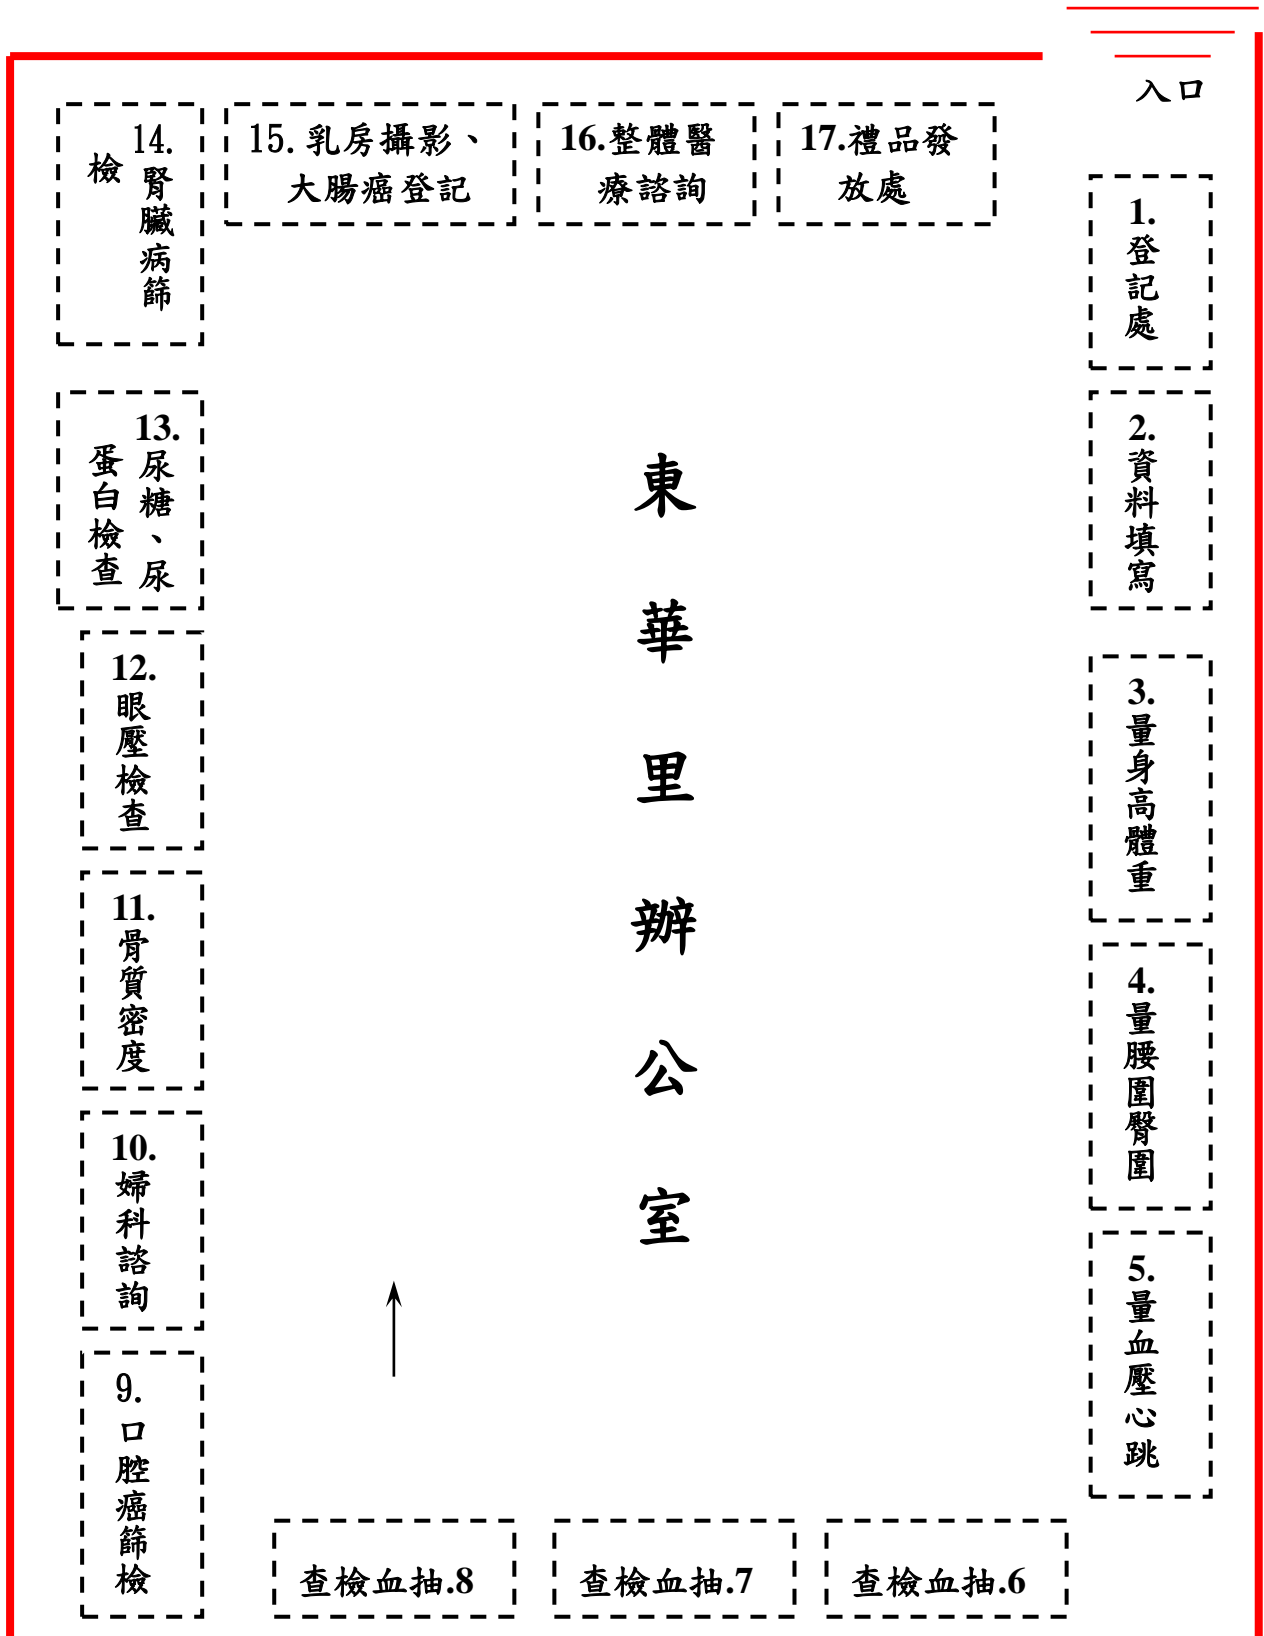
入口

1.登記處

2.資料填寫

3.量身高體重

4.量腰圍臀圍

5.量血壓心跳

查檢血抽.6

查檢血抽.7

查檢血抽.8

9.口腔癌篩檢

10.婦科諮詢

11.骨質密度

12.眼壓檢查

13.尿糖、尿蛋白檢查

14.腎臟病篩檢

15.乳房攝影、大腸癌登記

16.整體醫療諮詢

17.禮品發放處

東華里辦公室